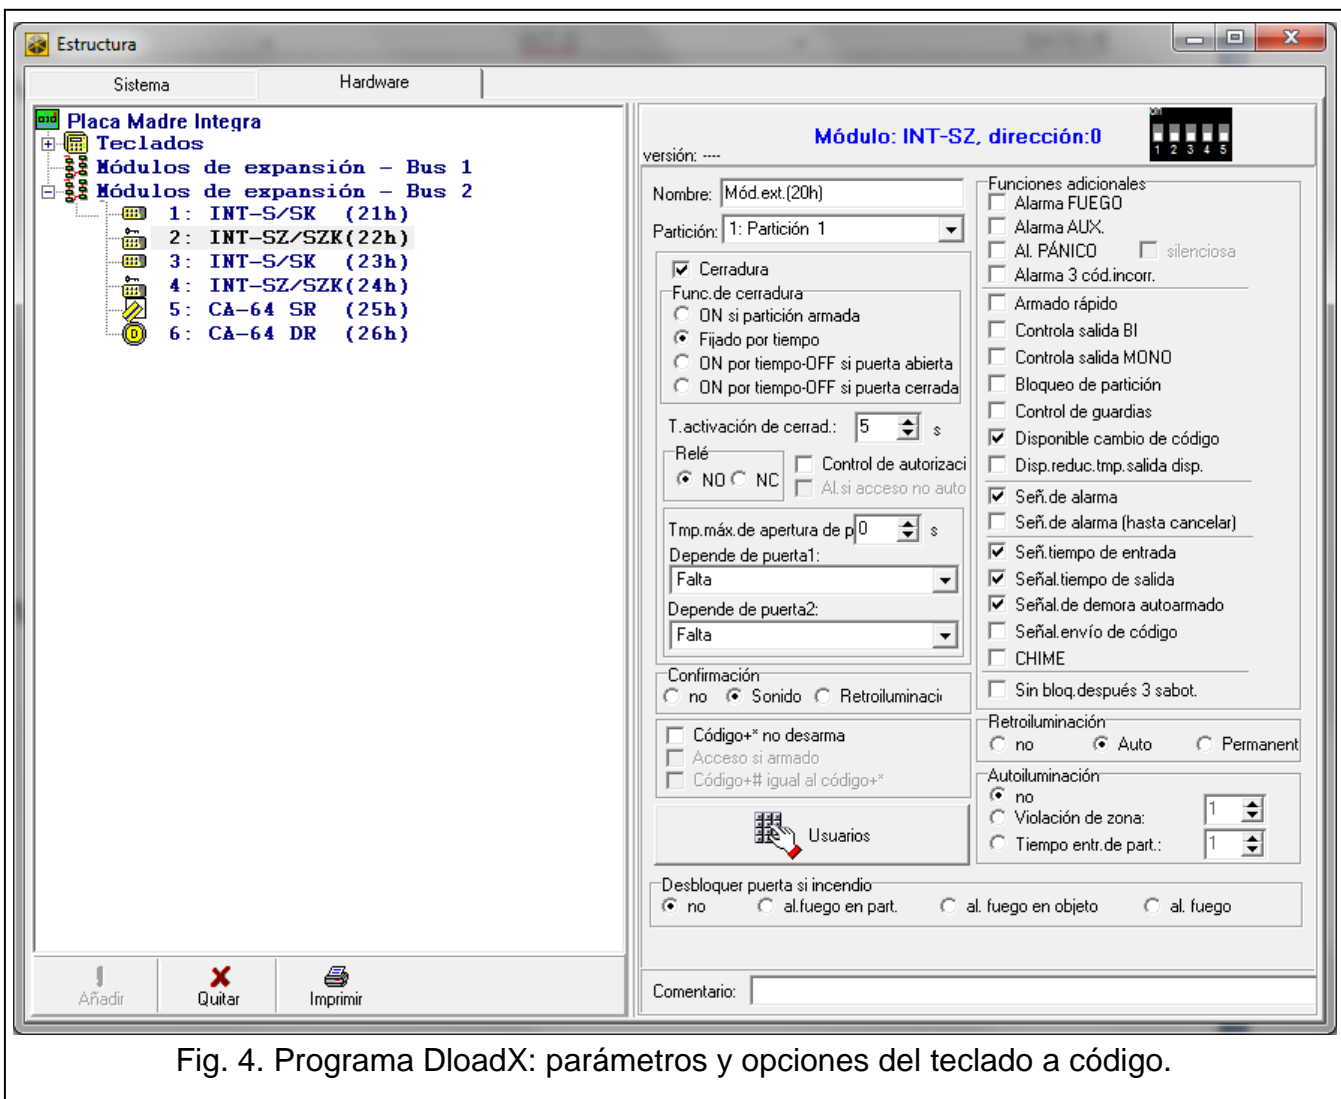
Estructura

Sistema | Hardware

Placa Madre Integra
Teclados
Módulos de expansión – Bus 1
Módulos de expansión – Bus 2
1: INT-S/SK (21h)
2: INT-SZ/SZK(22h)
3: INT-S/SK (23h)
4: INT-SZ/SZK(24h)
5: CA-64 SR (25h)
6: CA-64 DR (26h)

Módulo: INT-SZ, dirección:0
1 2 3 4 5
versión: ----

Nombre: Mód.ext.(20h)
Partición: 1: Partición 1
Cerradura
Func.de cerradura
ON si partición armada
Fijado por tiempo
ON por tiempo-OFF si puerta abierta
ON por tiempo-OFF si puerta cerrada
T.activación de cerrad.: 5 s
Relé
NO NC
Control de autorizaci
Al.si acceso no auto
Tmp.máx.de apertura de p 0 s
Depende de puerta1:
Falta
Depende de puerta2:
Falta
Confirmación
no Sonido Retroiluminaci
Código+* no desarma
Acceso si armado
Código+# igual al código+*
Usuarios

Funciones adicionales
Alarma FUEGO
Alarma AUX.
Al. PÁNICO silenciosa
Alarma 3 cód.incorr.
Armado rápido
Controla salida BI
Controla salida MONO
Bloqueo de partición
Control de guardias
Disponible cambio de código
Disp.reduc.tmp.salida disp.
Señ.de alarma
Señ.de alarma (hasta cancelar)
Señ.tiempo de entrada
Señal.tiempo de salida
Señal.de demora autoarmado
Señal.envío de código
CHIME
Sin bloq.después 3 sabot.
Retroiluminación
no Auto Permanent
Autoiluminación
no
Violación de zona: 1
Tiempo entr.de part.: 1

Desbloquer puerta si incendio
no al.fuego en part. al. fuego en objeto al. fuego

Añadir Quitar Imprimir
Comentario:

Fig. 4. Programa DloadX: parámetros y opciones del teclado a código.